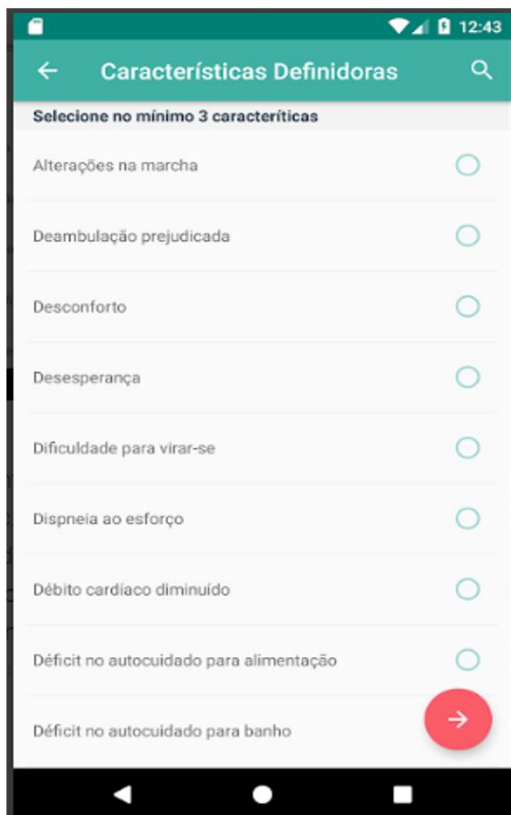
12:43

Características Definidoras

Selecione no mínimo 3 caracteríticas

Alterações na marcha

Deambulação prejudicada

Desconforto

Desesperança

Dificuldade para virar-se

Dispneia ao esforço

Débito cardíaco diminuído

Déficit no autocuidado para alimentação

Déficit no autocuidado para banho